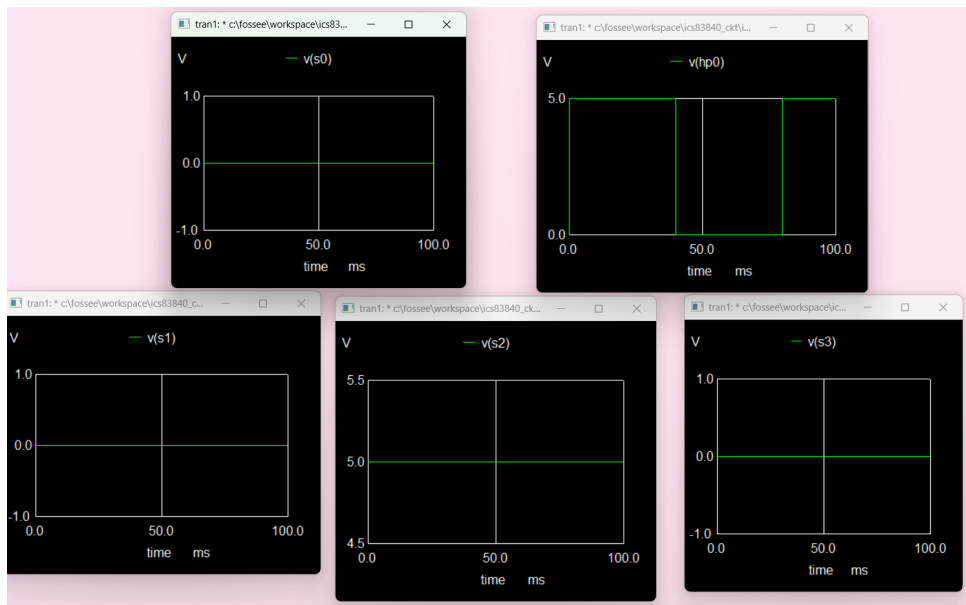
tran1: * c:\fossee\workspace\ics83...

V — v(s0)

1.0
0.0
-1.0
0.0 50.0 100.0
time ms

tran1: * c:\fossee\workspace\ics83840_ckt\i...

V — v(hp0)

5.0
0.0
0.0 50.0 100.0
time ms

tran1: * c:\fossee\workspace\ics83840_c...

V — v(s1)

1.0
0.0
-1.0
0.0 50.0 100.0
time ms

tran1: * c:\fossee\workspace\ics83840_ck...

V — v(s2)

5.5
5.0
4.5
0.0 50.0 100.0
time ms

tran1: * c:\fossee\workspace\ic...

V — v(s3)

1.0
0.0
-1.0
0.0 50.0 100.0
time ms